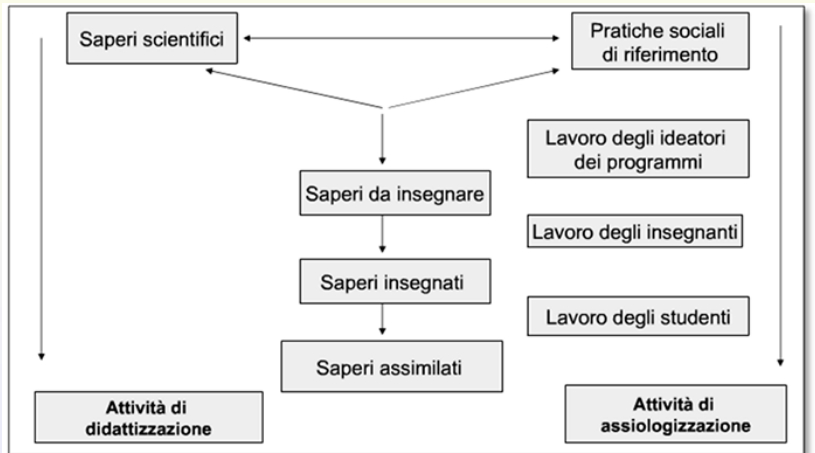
Saperi scientifici

Pratiche sociali di riferimento

Lavoro degli ideatori dei programmi

Saperi da insegnare

Lavoro degli insegnanti

Saperi insegnati

Lavoro degli studenti

Saperi assimilati

Attività di didattizzazione

Attività di assiologizzazione